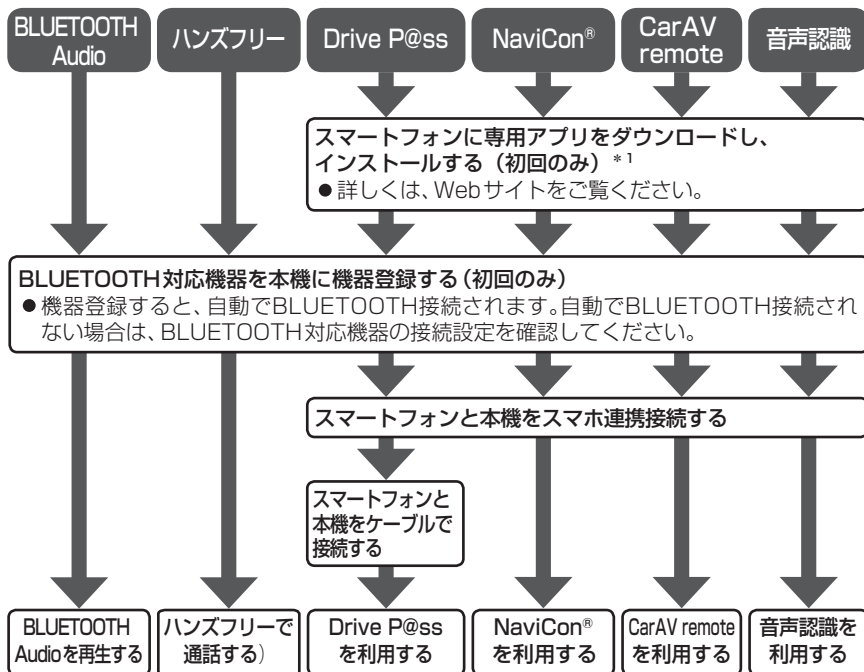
BLUETOOTH Audio

ハンズフリー

Drive P@ss

NaviCon®

CarAV remote

音声認識

スマートフォンに専用アプリをダウンロードし、インストールする（初回のみ）$^{*1}$
●詳しくは、Webサイトをご覧ください。

BLUETOOTH対応機器を本機に機器登録する（初回のみ）
●機器登録すると、自動でBLUETOOTH接続されます。自動でBLUETOOTH接続されない場合は、BLUETOOTH対応機器の接続設定を確認してください。

スマートフォンと本機をスマホ連携接続する

スマートフォンと本機をケーブルで接続する

BLUETOOTH Audioを再生する

ハンズフリーで通話する）

Drive P@ss を利用する

NaviCon® を利用する

CarAV remote を利用する

音声認識を利用する